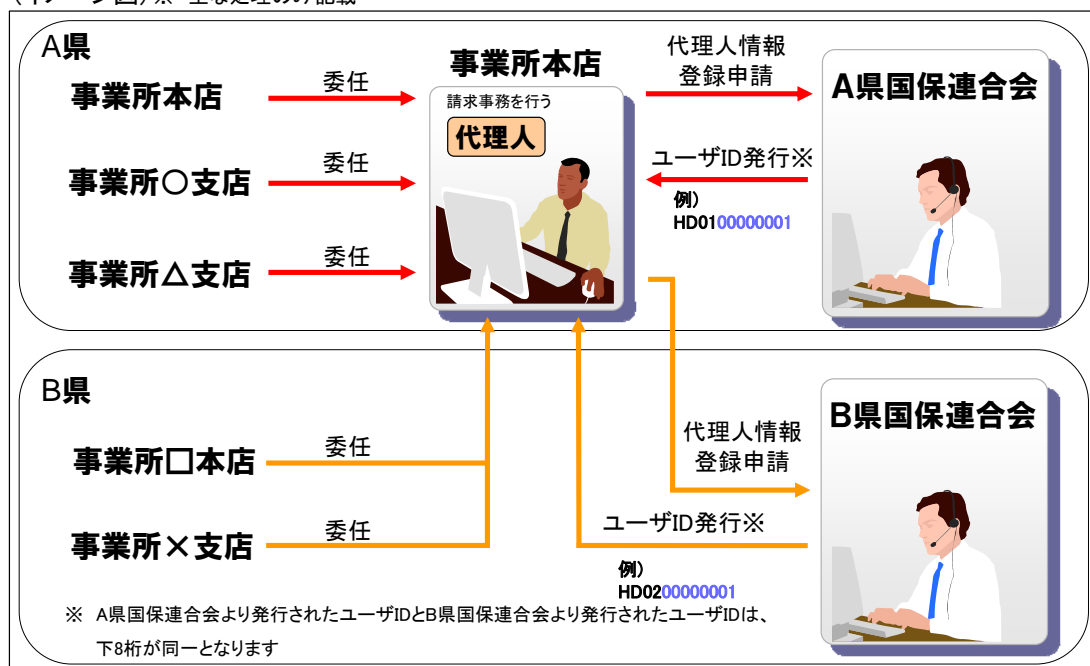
A県

事業所本店

委任

事業所〇支店

委任

事業所△支店

委任

事業所本店

請求事務を行う

代理人

代理人情報
登録申請

A県国保連合会

ユーザID発行※

例）
HD0100000001

B県

事業所□本店

委任

事業所×支店

委任

B県国保連合会

代理人情報
登録申請

ユーザID発行※

例）
HD0200000001

※ A県国保連合会より発行されたユーザIDとB県国保連合会より発行されたユーザIDは、下8桁が同一となります